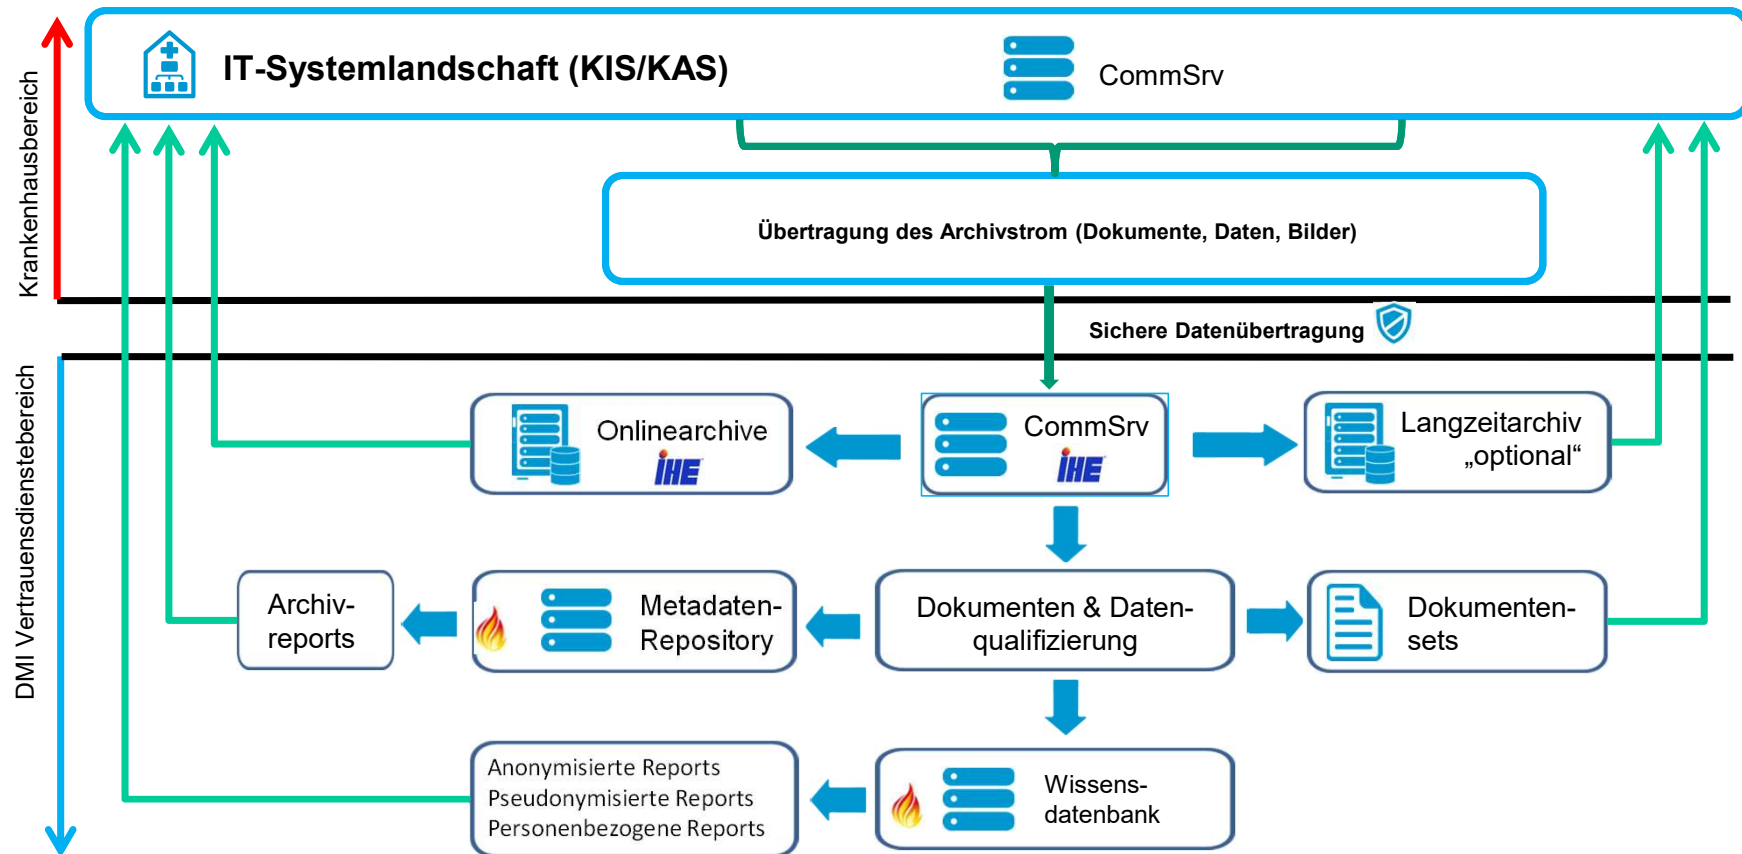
Krankenhausbereich

IT-Systemlandschaft (KIS/KAS)

CommSrv

Übertragung des Archivstrom (Dokumente, Daten, Bilder)

Sichere Datenübertragung

DMI Vertrauensdienstebereich

Onlinearchive
IHE

CommSrv
IHE

Langzeitarchiv „optional“

Archivreports

Metadaten-Repository

Dokumenten & Datenqualifizierung

Dokumentensets

Anonymisierte Reports
Pseudonymisierte Reports
Personenbezogene Reports

Wissensdatenbank